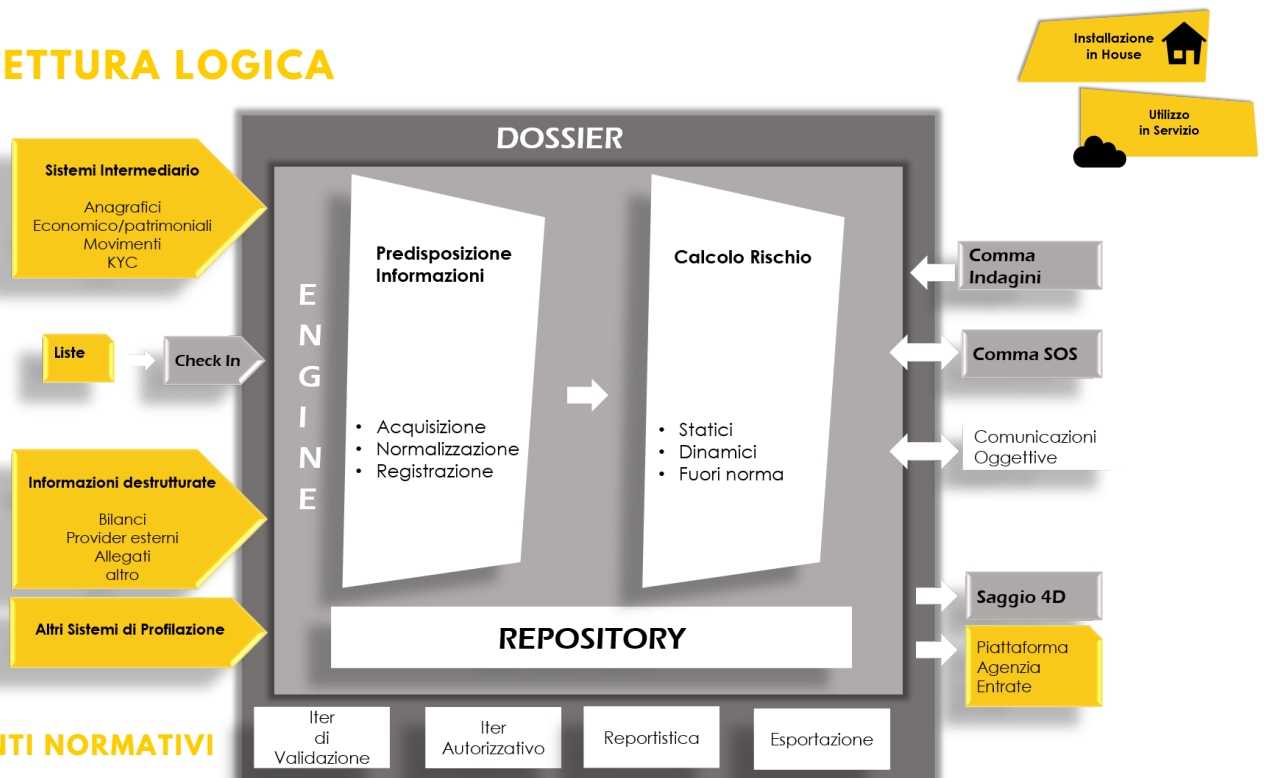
ETTURA LOGICA

Installazione in House

Utilizzo in Servizio

DOSSIER

Sistemi Intermediario

Anagrafici
Economico/patrimoniali
Movimenti
KYC

Liste

Check In

Informazioni destrutturate

Bilanci
Provider esterni
Allegati
altro

Altri Sistemi di Profilazione

E N G I N E

Predisposizione Informazioni

- Acquisizione
- Normalizzazione
- Registrazione

Calcolo Rischio

- Statici
- Dinamici
- Fuori norma

REPOSITORY

Comma Indagini

Comma SOS

Comunicazioni Oggettive

Saggio 4D

Piattaforma Agenzia Entrate

Iter di Validazione

Iter Autorizzativo

Reportistica

Esportazione

ITI NORMATIVI